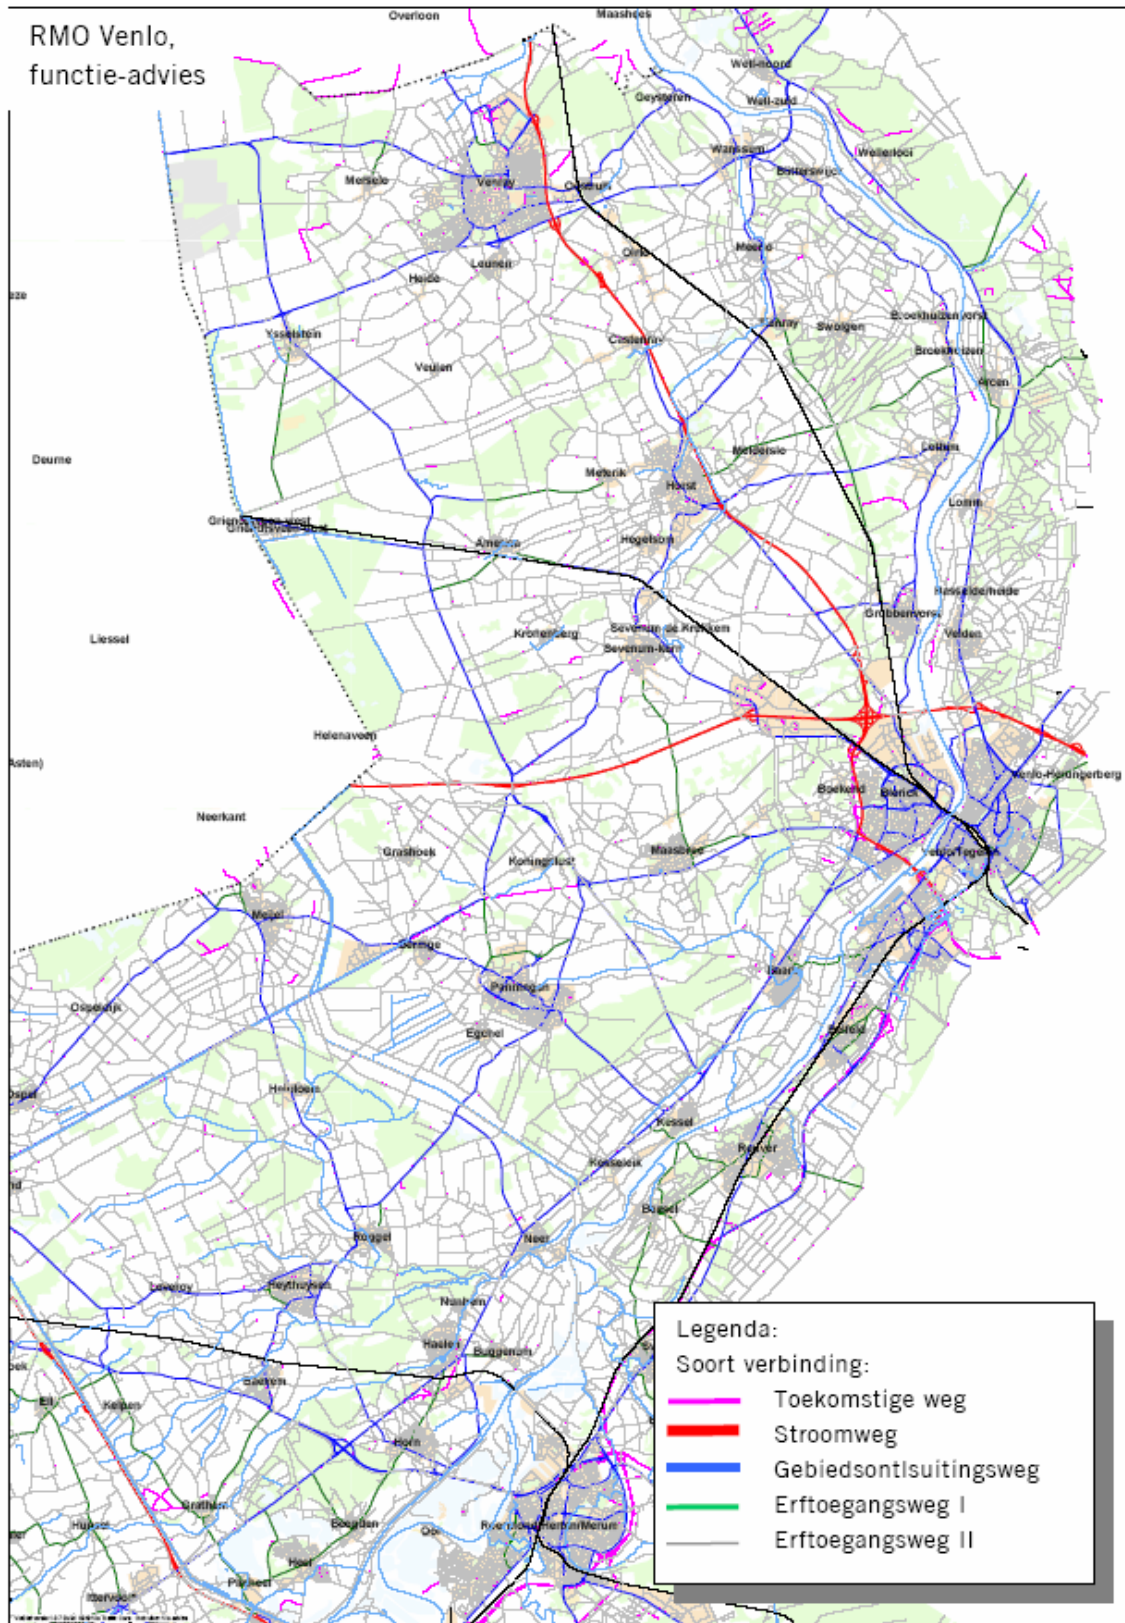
RMO Venlo,
functie-advies

Overloon
Maashees
Well-noord
Well-zuid
Geysteren
Wanssum
Wellerlooi
Blitterswijck
Merselo
Venray
Oostrum
Leunen
Heide
Oirlo
Meerlo
Tienray
Swolgen
Broekhuizenvorst
Broekhuizen
Arcen
Ysselstein
Castenray
Veulen
Deurne
Meterik
Horst
Melderslo
Lottum
Grubbenvorst
Lomm
Griendtsveen
America
Hegelsom
Kronenberg
Sevenum
Sevenum-Kern
Velden
Liessel
Helenaveen
Venlo-Herongerberg
Boekend
Blerick
Venlo
Tegelen
Neerkant
Grashoek
Koningslust
Maasbree
Meijel
Beringe
Baarlo
Panningen
Ospeldijk
Egchel
Steyl
Helden
Kessel
Reuver
Kesseleik
Beesel
Roggel
Neer
Heythuysen
Nunhem
Haelen
Buggenum
Baexem
Kelpen
Horn
Grathem
Roermond
Herten
Merum
Hunsel
Ell
Beegden
Heel
Panheel
Ittervoort

Legenda:
Soort verbinding:
Toekomstige weg
Stroomweg
Gebiedsontlsuitingsweg
Erftoegangsweg I
Erftoegangsweg II